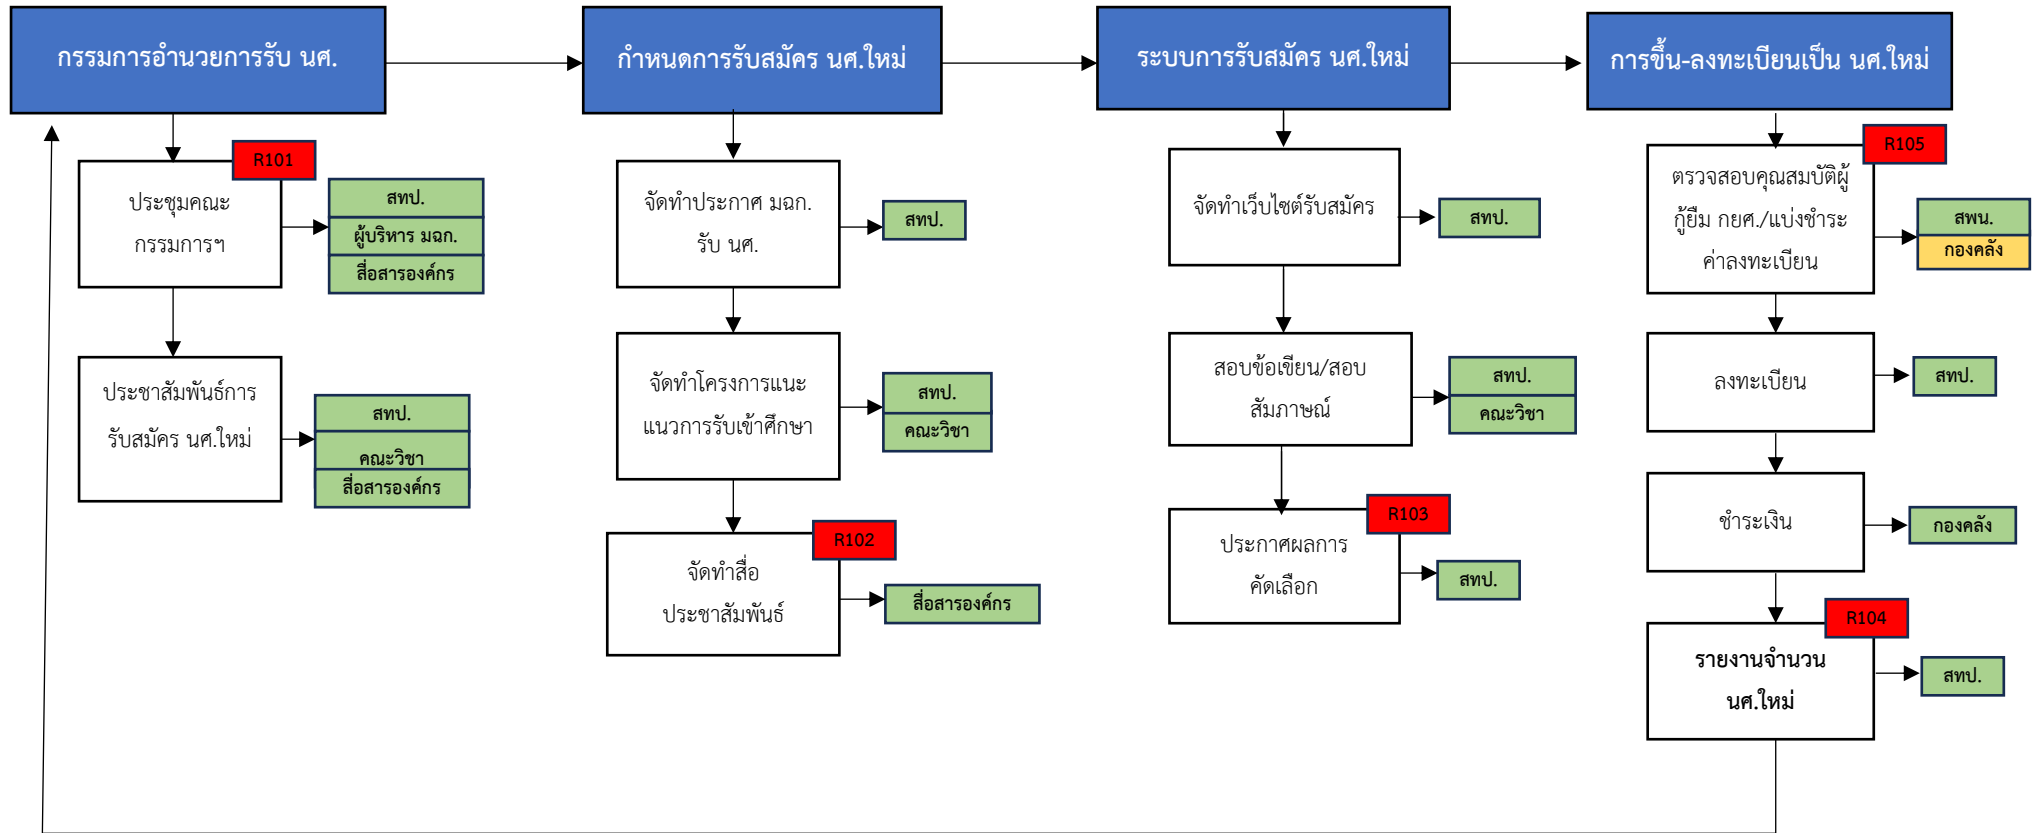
กรรมการอำนวยการรับ นศ.

R101
ประชุมคณะกรรมการฯ

สทป.
ผู้บริหาร มฉก.
สื่อสารองค์กร

ประชาสัมพันธ์การรับสมัคร นศ.ใหม่

สทป.
คณะวิชา
สื่อสารองค์กร

กำหนดการรับสมัคร นศ.ใหม่

จัดทำประกาศ มฉก. รับ นศ.

สทป.

จัดทำโครงการแนะแนวการรับเข้าศึกษา

สทป.
คณะวิชา

R102
จัดทำสื่อประชาสัมพันธ์

สื่อสารองค์กร

ระบบการรับสมัคร นศ.ใหม่

จัดทำเว็บไซต์รับสมัคร

สทป.

สอบข้อเขียน/สอบสัมภาษณ์

สทป.
คณะวิชา

R103
ประกาศผลการคัดเลือก

สทป.

การขึ้น-ลงทะเบียนเป็น นศ.ใหม่

R105
ตรวจสอบคุณสมบัติผู้กู้ยืม กยศ./แบ่งชำระค่าลงทะเบียน

สพน.
กองคลัง

ลงทะเบียน

สทป.

ชำระเงิน

กองคลัง

R104
รายงานจำนวน นศ.ใหม่

สทป.